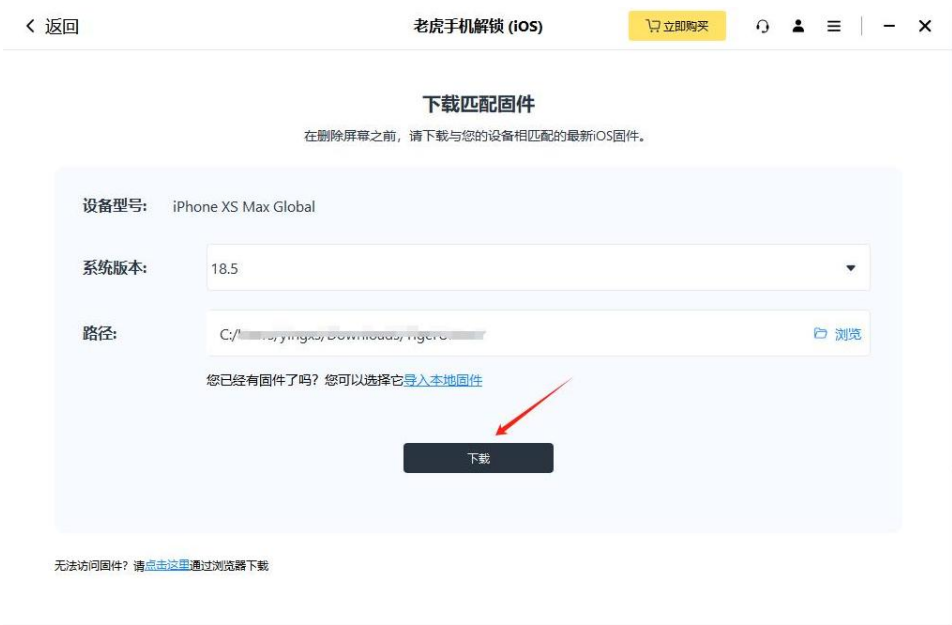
< 返回

老虎手机解锁 (iOS)

立即购买

下载匹配固件

在删除屏幕之前，请下载与您的设备相匹配的最新iOS固件。

设备型号: iPhone XS Max Global

系统版本: 18.5

路径: C:/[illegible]/yingxs/Downloads/Tigere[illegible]

浏览

您已经有固件了吗？您可以选择它导入本地固件

下载

无法访问固件？请点击这里通过浏览器下载